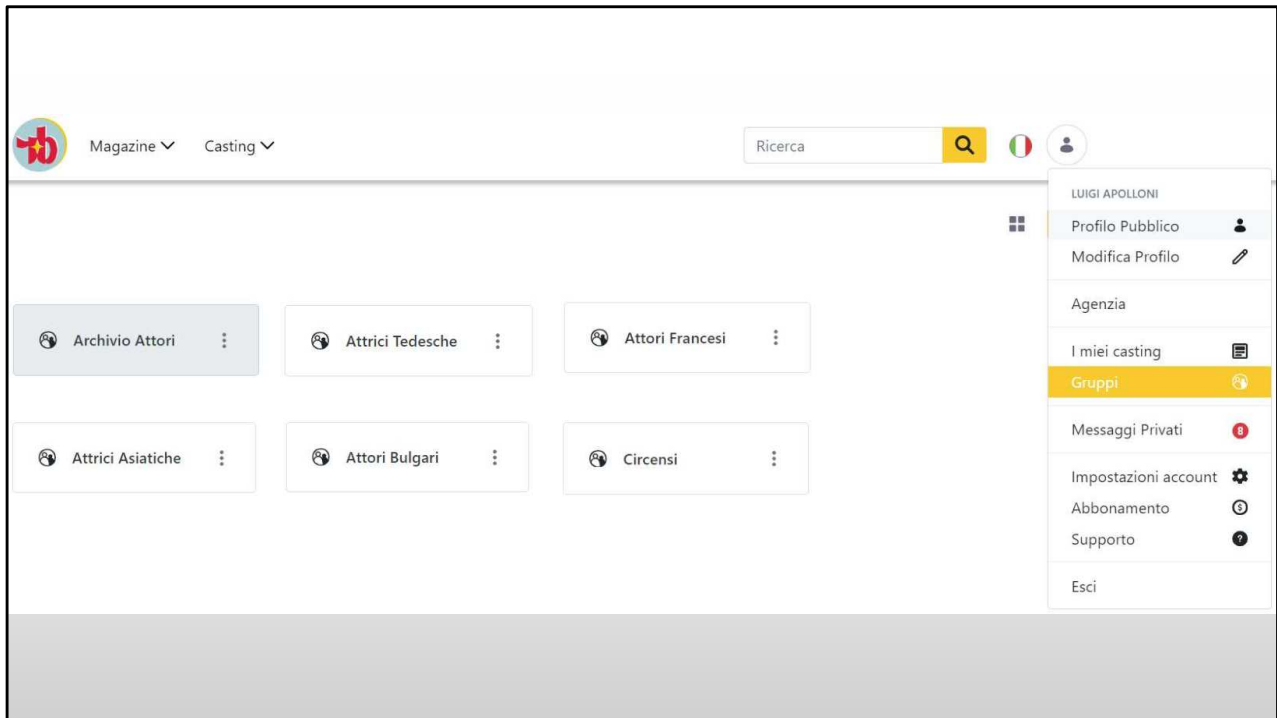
Magazine Casting

Ricerca

LUIGI APOLLONI
Profilo Pubblico
Modifica Profilo
Agenzia
I miei casting
Gruppi
Messaggi Privati 8
Impostazioni account
Abbonamento
Supporto
Esci

Archivio Attori
Attrici Tedesche
Attori Francesi
Attrici Asiatiche
Attori Bulgari
Circensi